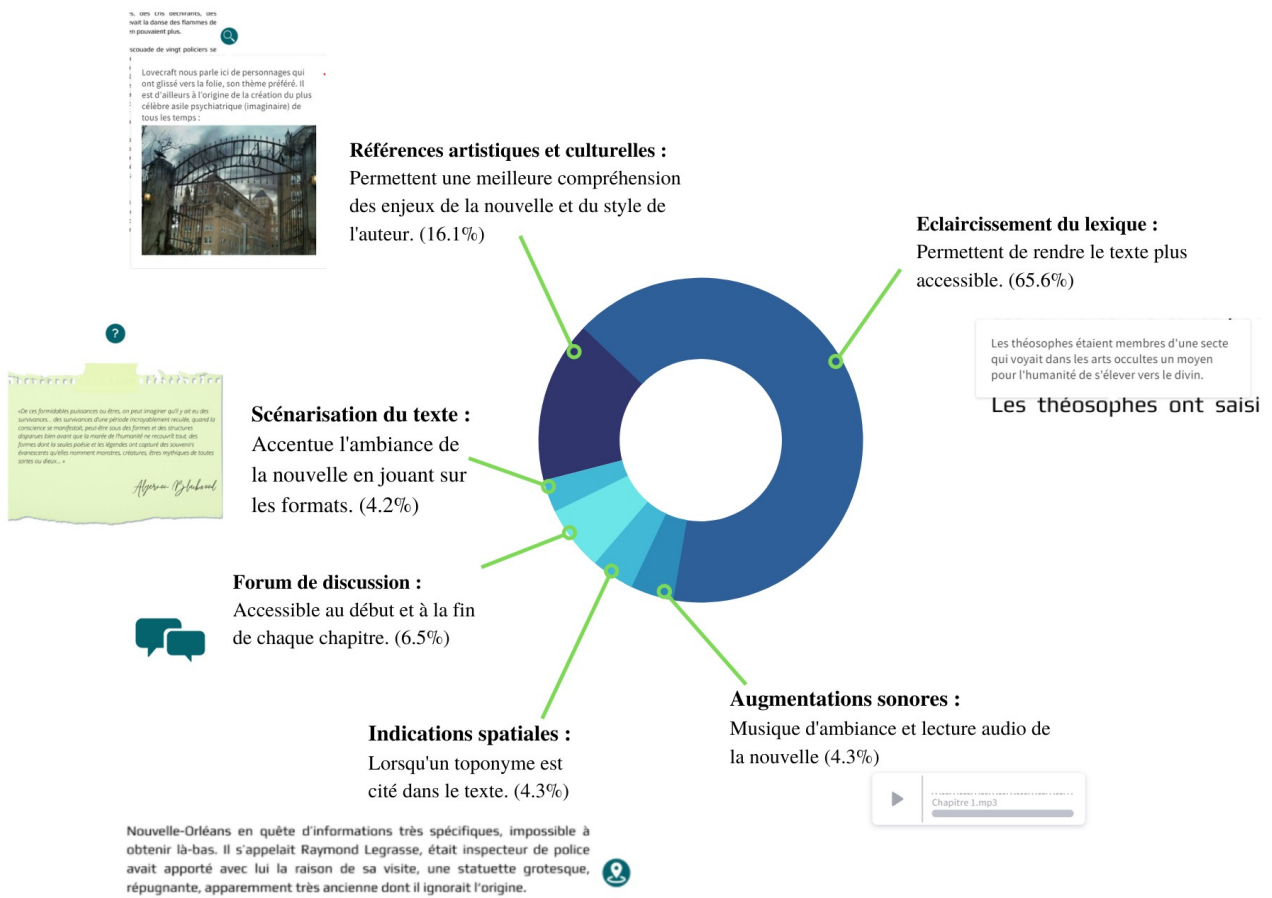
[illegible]s, des cris déchirants, des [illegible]vait la danse des flammes de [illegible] pouvaient plus.

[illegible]scouade de vingt policiers se

Lovecraft nous parle ici de personnages qui ont glissé vers la folie, son thème préféré. Il est d'ailleurs à l'origine de la création du plus célèbre asile psychiatrique (imaginaire) de tous les temps :

Références artistiques et culturelles :
Permettent une meilleure compréhension des enjeux de la nouvelle et du style de l'auteur. (16.1%)

Eclaircissement du lexique :
Permettent de rendre le texte plus accessible. (65.6%)

Les théosophes étaient membres d'une secte qui voyait dans les arts occultes un moyen pour l'humanité de s'élever vers le divin.

Les théosophes ont saisi

?

«De ces formidables puissances ou êtres, on peut imaginer qu'il y ait eu des survivances... des survivances d'une période incroyablement reculée, quand la conscience se manifestait, peut-être sous des formes et des structures disparues bien avant que la marée de l'humanité ne recouvrît tout, des formes dont la seules poésie et les légendes ont capturé des souvenirs évanescents qu'elles nomment monstres, créatures, êtres mythiques de toutes sortes ou dieux... »

Algernon Blackwood

Scénarisation du texte :
Accentue l'ambiance de la nouvelle en jouant sur les formats. (4.2%)

Forum de discussion :
Accessible au début et à la fin de chaque chapitre. (6.5%)

Augmentations sonores :
Musique d'ambiance et lecture audio de la nouvelle (4.3%)

Indications spatiales :
Lorsqu'un toponyme est cité dans le texte. (4.3%)

Chapitre 1.mp3

Nouvelle-Orléans en quête d'informations très spécifiques, impossible à obtenir là-bas. Il s'appelait Raymond Legrasse, était inspecteur de police avait apporté avec lui la raison de sa visite, une statuette grotesque, répugnante, apparemment très ancienne dont il ignorait l'origine.